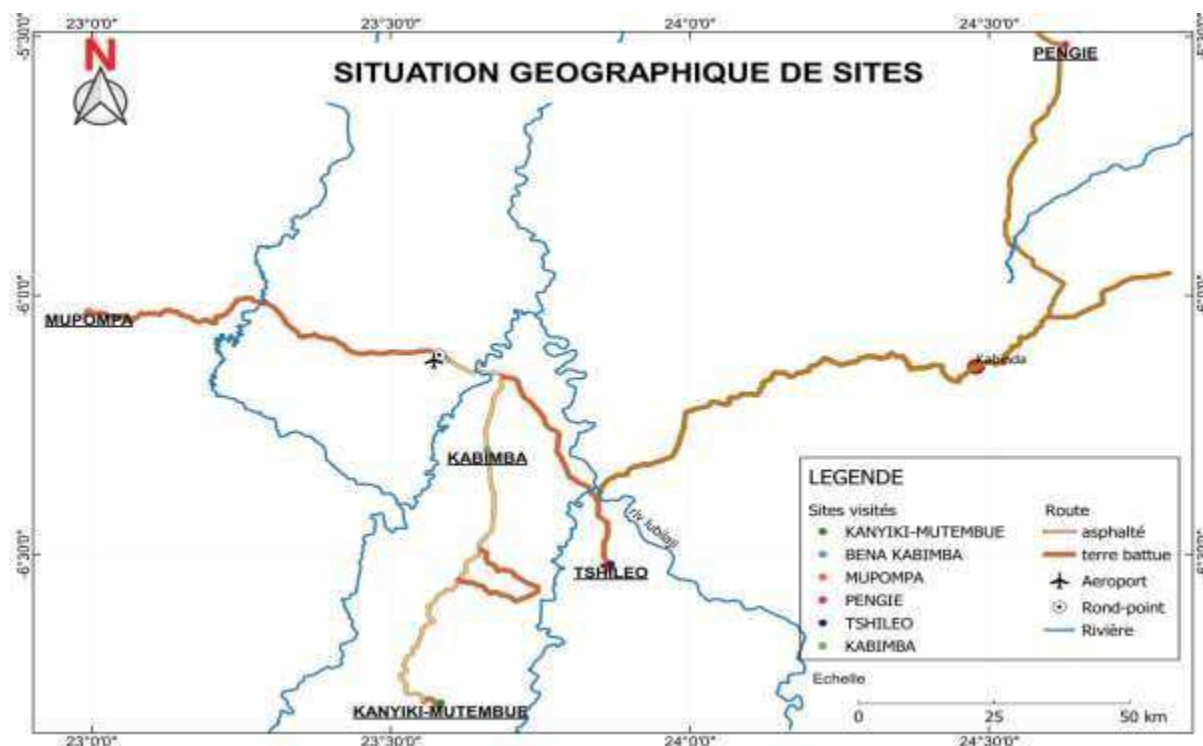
23°0'0"
23°30'0"
24°0'0"
24°30'0"

5°30'0"

N

SITUATION GEOGRAPHIQUE DE SITES

PENGIE

6°0'0"

MUPOMPA

Kabinda

KABIMBA

riv. lubilaji

TSHILEO

6°30'0"

KANYIKI-MUTEMBUE

LEGENDE

Sites visités
KANYIKI-MUTEMBUE
BENA KABIMBA
MUPOMPA
PENGIE
TSHILEO
KABIMBA

Route
asphalté
terre battue
Aeroport
Rond-point
Rivière

Echelle
0 25 50 km

23°0'0"
23°30'0"
24°0'0"
24°30'0"